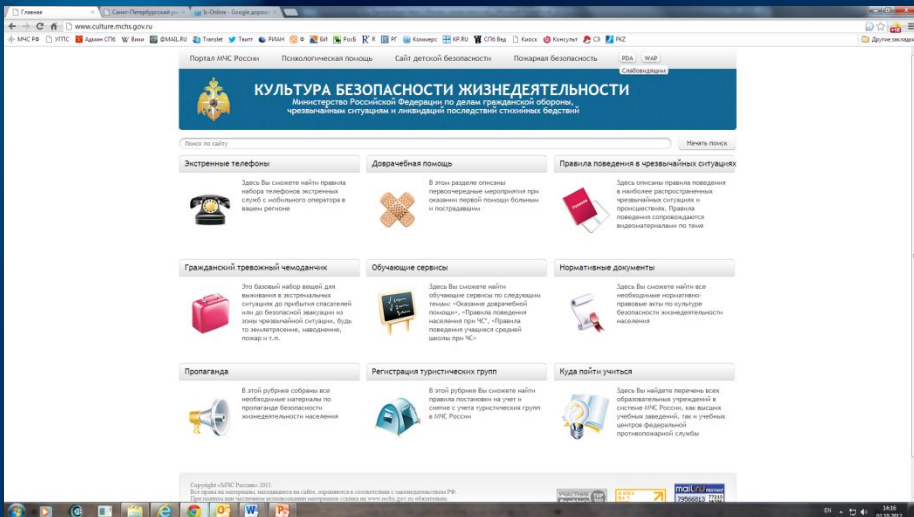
Главная | Санкт-Петербургский у... | b-Online - Google доку...

www.culture.mchs.gov.ru

МЧС РФ | УГПС | Админ СПб | Вики | @MAIL.RU | Translit | Твитт | РИАН | Ф | БИ | Росб | R | РГ | Коммерс | KP.RU | СПб Вед | Киоск | Консульт | СЭ | FKZ | Другие закладки

Портал МЧС России | Психологическая помощь | Сайт детской безопасности | Пожарная безопасность | PDA | WAP

Слабовидящим

КУЛЬТУРА БЕЗОПАСНОСТИ ЖИЗНЕДЕЯТЕЛЬНОСТИ

Министерство Российской Федерации по делам гражданской обороны, чрезвычайным ситуациям и ликвидаций последствий стихийных бедствий

Поиск по сайту

Начать поиск

Экстренные телефоны

Здесь Вы сможете найти правила набора телефонов экстренных служб с мобильного оператора в вашем регионе

Доврачебная помощь

В этом разделе описаны первоочередные мероприятия при оказании первой помощи больным и пострадавшим

Правила поведения в чрезвычайных ситуациях

Здесь описаны правила поведения в наиболее распространенных чрезвычайных ситуациях и происшествиях. Правила поведения сопровождаются видеоматериалами по теме

Гражданский тревожный чемоданчик

Это базовый набор вещей для выживания в экстремальных ситуациях до прибытия спасателей или до безопасной эвакуации из зоны чрезвычайной ситуации, будь то землетрясение, наводнение, пожар и т.п.

Обучающие сервисы

Здесь Вы сможете найти обучающие сервисы по следующим темам: «Оказание доврачебной помощи», «Правила поведения населения при ЧС», «Правила поведения учащихся средней школы при ЧС»

Нормативные документы

Здесь Вы сможете найти все необходимые нормативно-правовые акты по культуре безопасности жизнедеятельности населения

Пропаганда

В этой рубрике собраны все необходимые материалы по пропаганде безопасности жизнедеятельности населения

Регистрация туристических групп

В этой рубрике Вы сможете найти правила постановки на учет и снятие с учета туристических групп в МЧС России

Куда пойти учиться

Здесь Вы найдете перечень всех образовательных учреждений в системе МЧС России, как высших учебных заведений, так и учебных центров федеральной противопожарной службы

Copyright «МЧС России» 2011.
Все права на материалы, находящиеся на сайте, охраняются в соответствии с законодательством РФ.
При полном или частичном использовании материалов ссылка на www.mchs.gov.ru обязательна.

EN 14:16